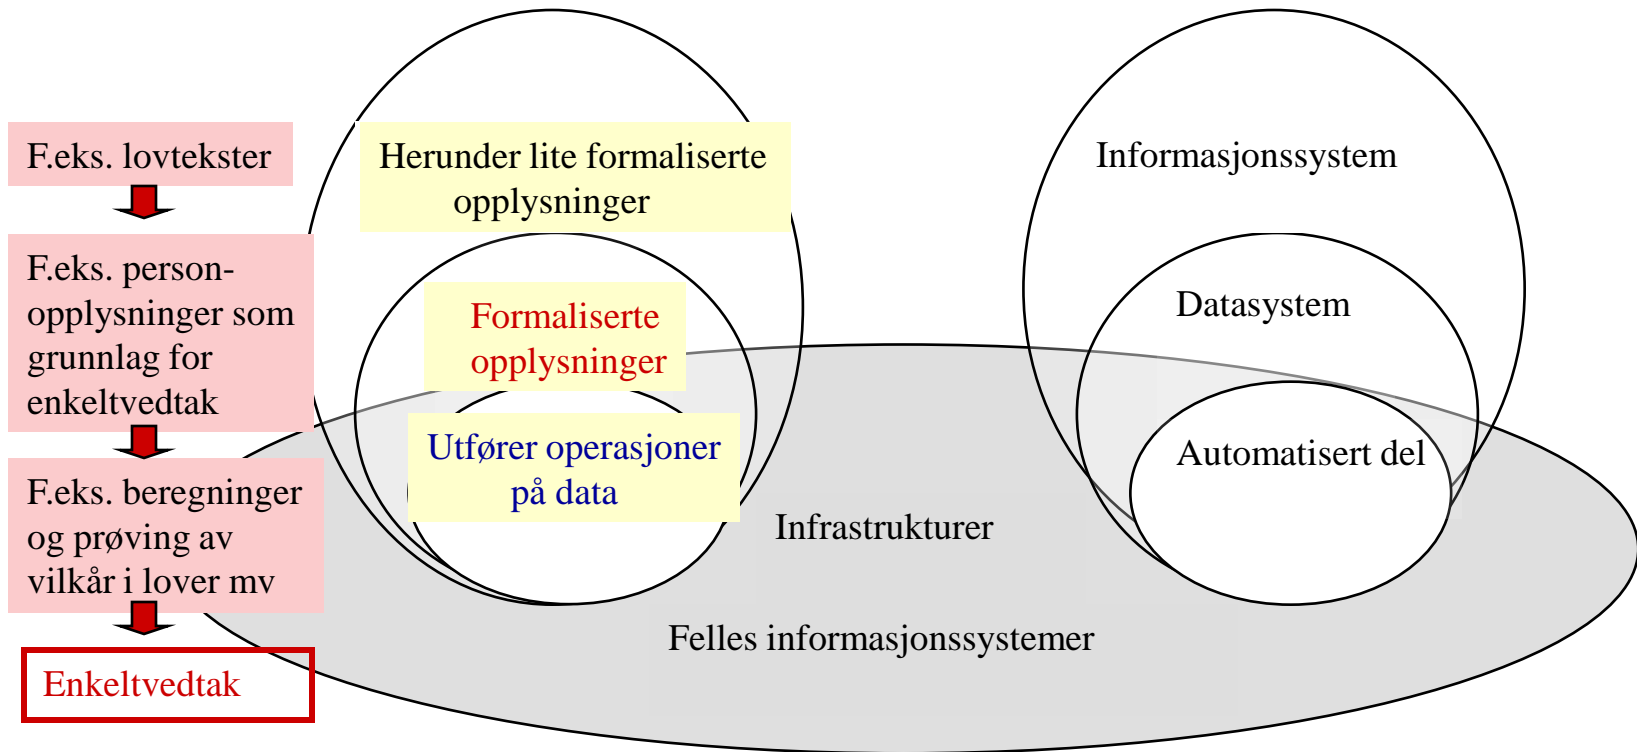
F.eks. lovtekster

F.eks. personopplysninger som grunnlag for enkeltvedtak

F.eks. beregninger og prøving av vilkår i lover mv

Enkeltvedtak

Herunder lite formaliserte opplysninger

Formaliserte opplysninger

Utfører operasjoner på data

Informasjonssystem

Datasystem

Automatisert del

Infrastrukturer

Felles informasjonssystemer